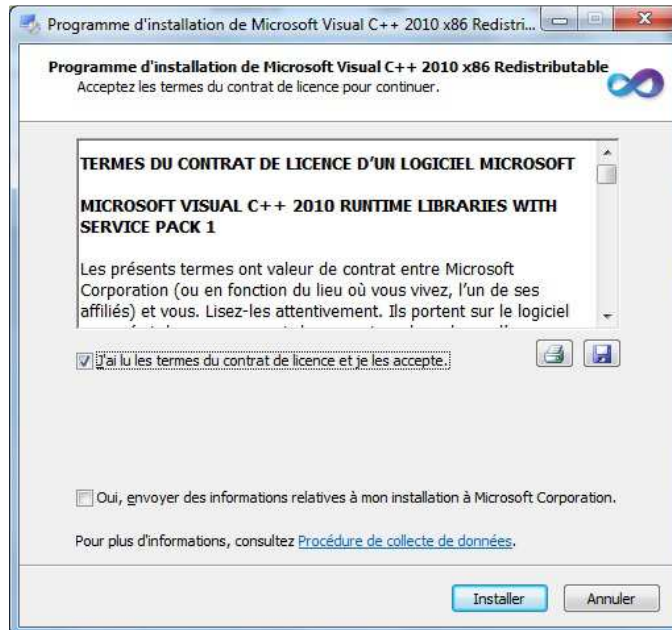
Programme d'installation de Microsoft Visual C++ 2010 x86 Redistri...

Programme d'installation de Microsoft Visual C++ 2010 x86 Redistributable
Acceptez les termes du contrat de licence pour continuer.

TERMES DU CONTRAT DE LICENCE D'UN LOGICIEL MICROSOFT

MICROSOFT VISUAL C++ 2010 RUNTIME LIBRARIES WITH SERVICE PACK 1

Les présents termes ont valeur de contrat entre Microsoft Corporation (ou en fonction du lieu où vous vivez, l'un de ses affiliés) et vous. Lisez-les attentivement. Ils portent sur le logiciel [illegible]

J'ai lu les termes du contrat de licence et je les accepte.

Oui, envoyer des informations relatives à mon installation à Microsoft Corporation.

Pour plus d'informations, consultez Procédure de collecte de données.

Installer
Annuler